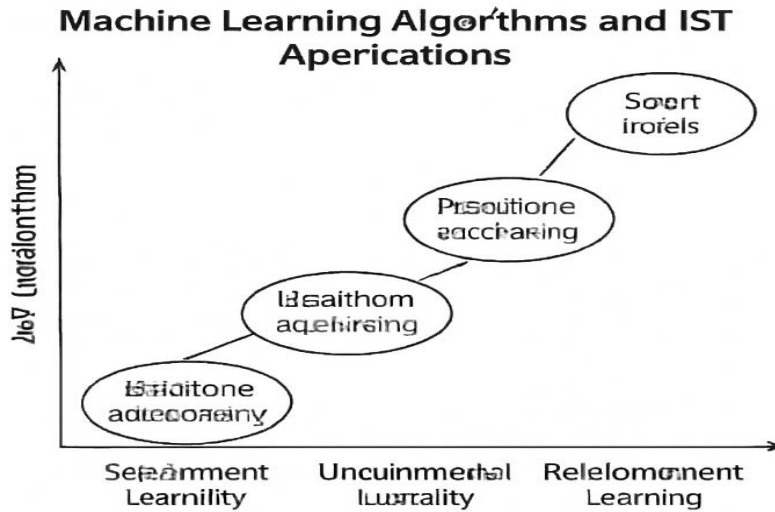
Machine Learning Algorthms and IST Apercations

Soort iroiels

Prsouitione aacchaing

Lsaithom aqehrisng

Lbiditone adlecoreiny

Jeb Lnalonthm

Seraanment Learnility

Uncuinmerdal luratality

Relelomonent Learning